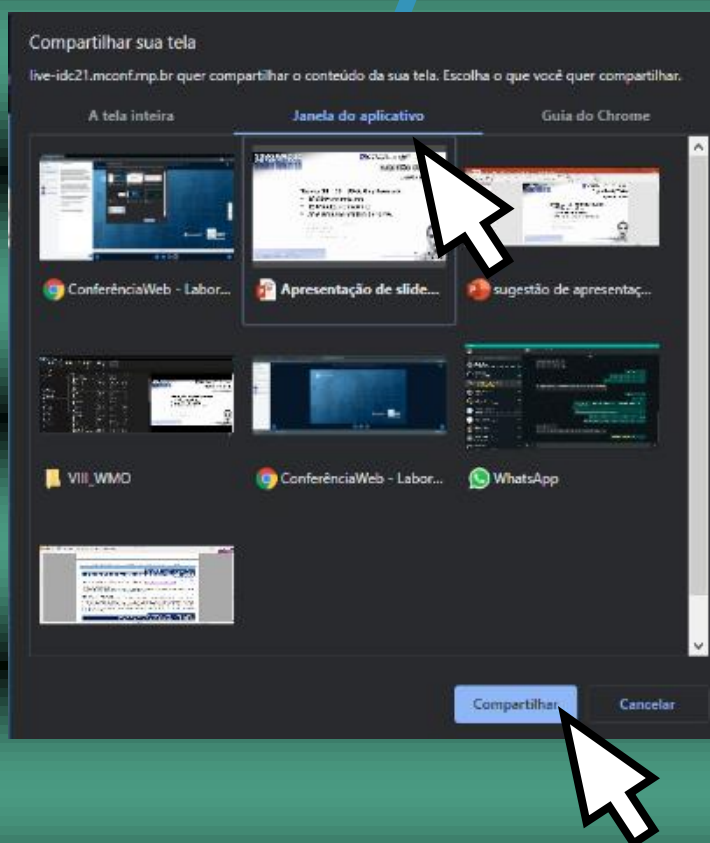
Compartilhar sua tela

live-idc21.mconf.rnp.br quer compartilhar o conteúdo da sua tela. Escolha o que você quer compartilhar.

A tela inteira

Janela do aplicativo

Guia do Chrome

ConferênciaWeb - Labor...

Apresentação de slide...

sugestão de apresentaç...

VIII_WMO

ConferênciaWeb - Labor...

WhatsApp

Compartilhar

Cancelar